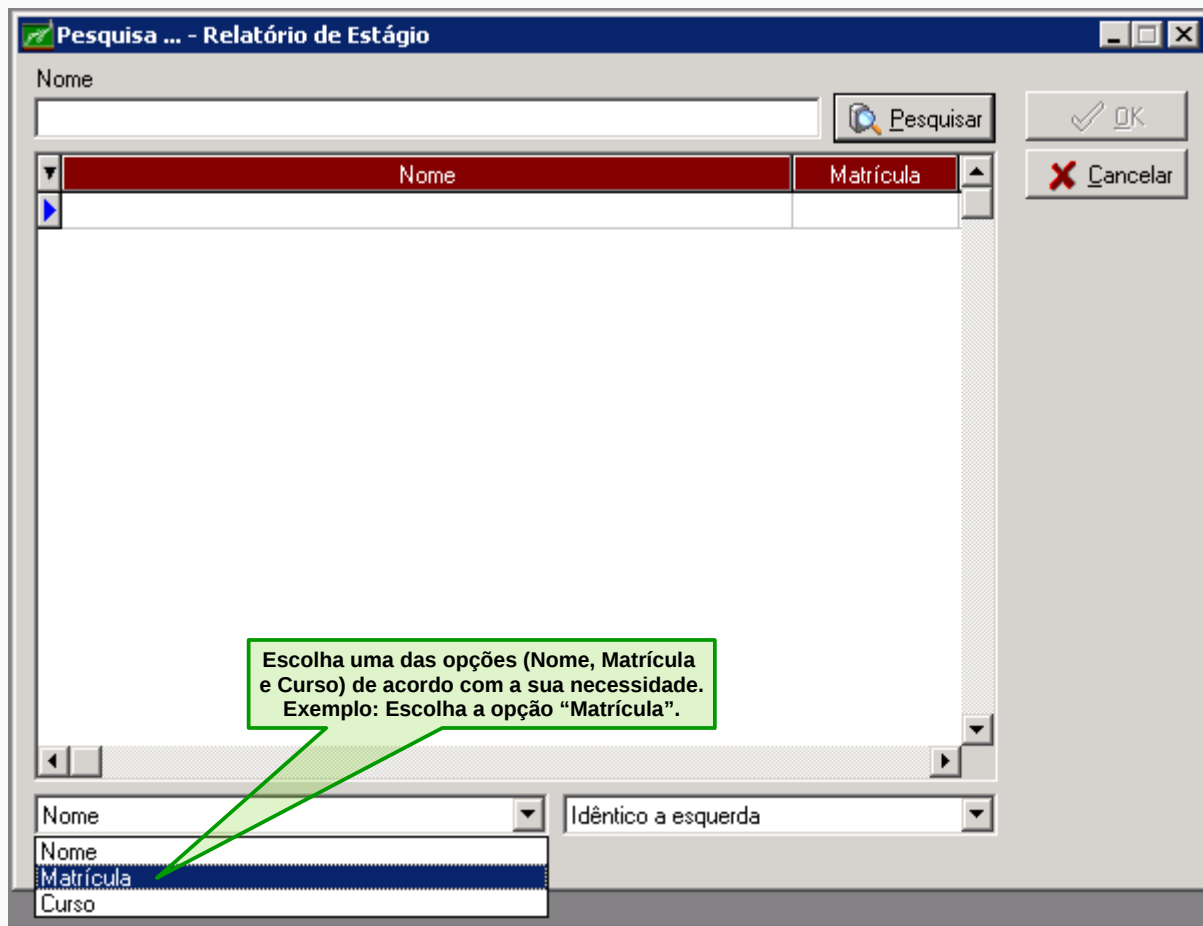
Pesquisa ... - Relatório de Estágio

Nome

Pesquisar

OK

Cancelar

| Nome | Matrícula |
|---|---|
| | |

Escolha uma das opções (Nome, Matrícula e Curso) de acordo com a sua necessidade. Exemplo: Escolha a opção "Matrícula".

Nome

Idêntico a esquerda

Nome
Matrícula
Curso